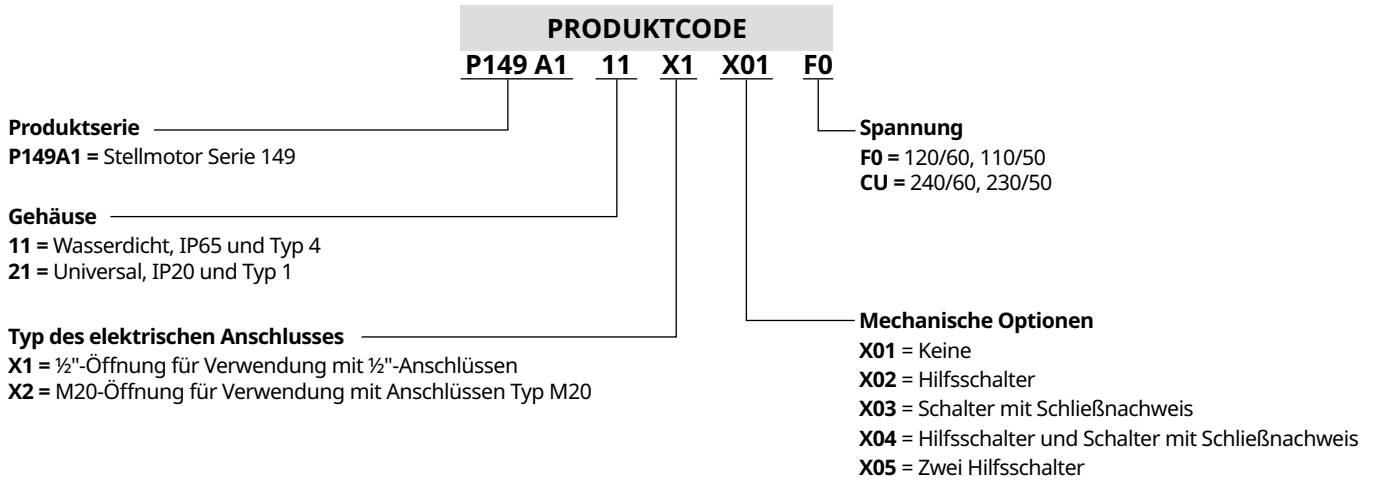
PRODUKTCODE

P149 A1 11 X1 X01 F0

Produktserie
P149A1 = Stellmotor Serie 149

Gehäuse
11 = Wasserdicht, IP65 und Typ 4
21 = Universal, IP20 und Typ 1

Typ des elektrischen Anschlusses
X1 = ½"-Öffnung für Verwendung mit ½"-Anschlüssen
X2 = M20-Öffnung für Verwendung mit Anschlüssen Typ M20

Spannung
F0 = 120/60, 110/50
CU = 240/60, 230/50

Mechanische Optionen
X01 = Keine
X02 = Hilfsschalter
X03 = Schalter mit Schließnachweis
X04 = Hilfsschalter und Schalter mit Schließnachweis
X05 = Zwei Hilfsschalter